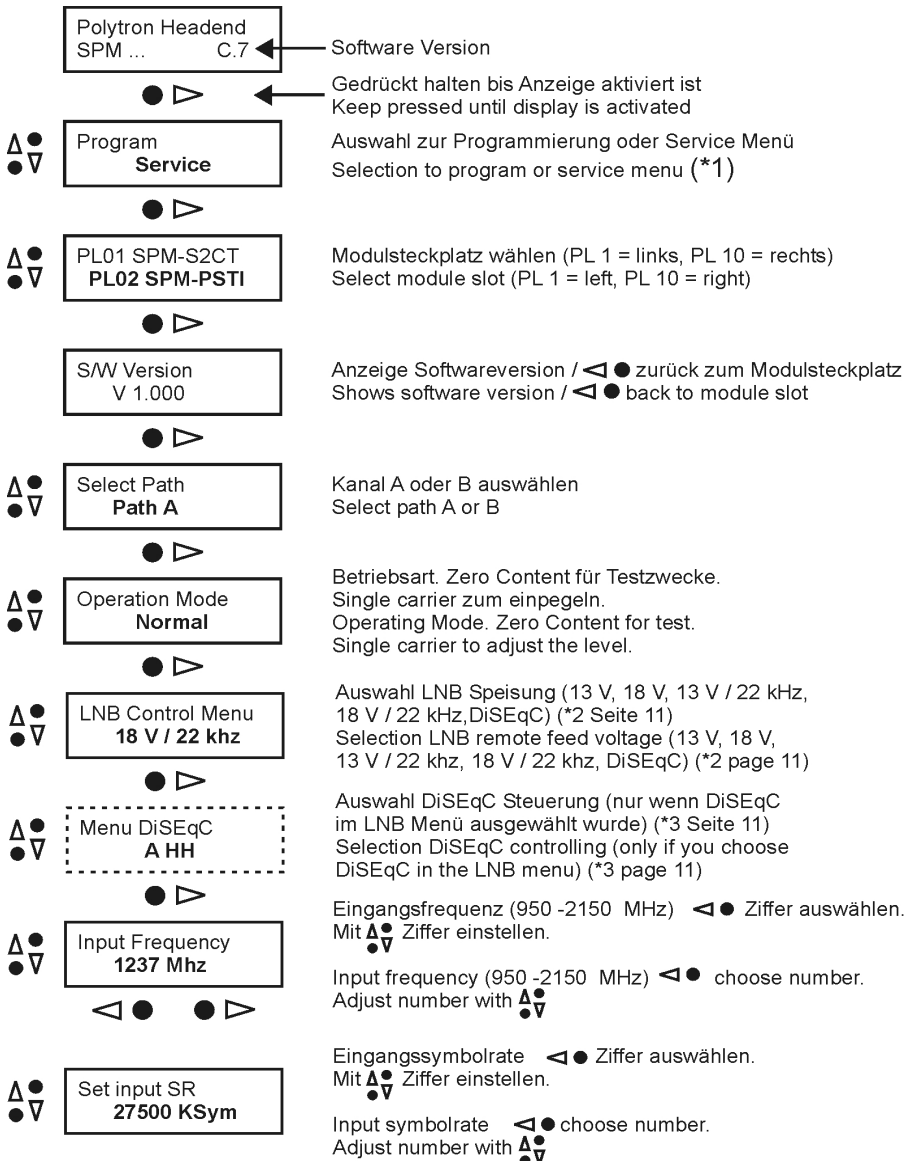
Polytron Headend
SPM ... C.7

Software Version

Gedrückt halten bis Anzeige aktiviert ist
Keep pressed until display is activated

Program
Service

Auswahl zur Programmierung oder Service Menü
Selection to program or service menu (*1)

PL01 SPM-S2CT
PL02 SPM-PSTI

Modulsteckplatz wählen (PL 1 = links, PL 10 = rechts)
Select module slot (PL 1 = left, PL 10 = right)

S/W Version
V 1.000

Anzeige Softwareversion / ◁● zurück zum Modulsteckplatz
Shows software version / ◁● back to module slot

Select Path
Path A

Kanal A oder B auswählen
Select path A or B

Operation Mode
Normal

Betriebsart. Zero Content für Testzwecke.
Single carrier zum einpegeln.
Operating Mode. Zero Content for test.
Single carrier to adjust the level.

LNB Control Menu
18 V / 22 khz

Auswahl LNB Speisung (13 V, 18 V, 13 V / 22 kHz, 18 V / 22 kHz,DiSEqC) (*2 Seite 11)
Selection LNB remote feed voltage (13 V, 18 V, 13 V / 22 khz, 18 V / 22 khz, DiSEqC) (*2 page 11)

Menu DiSEqC
A HH

Auswahl DiSEqC Steuerung (nur wenn DiSEqC im LNB Menü ausgewählt wurde) (*3 Seite 11)
Selection DiSEqC controlling (only if you choose DiSEqC in the LNB menu) (*3 page 11)

Input Frequency
1237 Mhz

Eingangsfrequenz (950 -2150 MHz) ◁● Ziffer auswählen.
Mit $\Delta$● ●$\nabla$ Ziffer einstellen.

Input frequency (950 -2150 MHz) ◁● choose number.
Adjust number with $\Delta$● ●$\nabla$

Set input SR
27500 KSym

Eingangssymbolrate ◁● Ziffer auswählen.
Mit $\Delta$● ●$\nabla$ Ziffer einstellen.

Input symbolrate ◁● choose number.
Adjust number with $\Delta$● ●$\nabla$